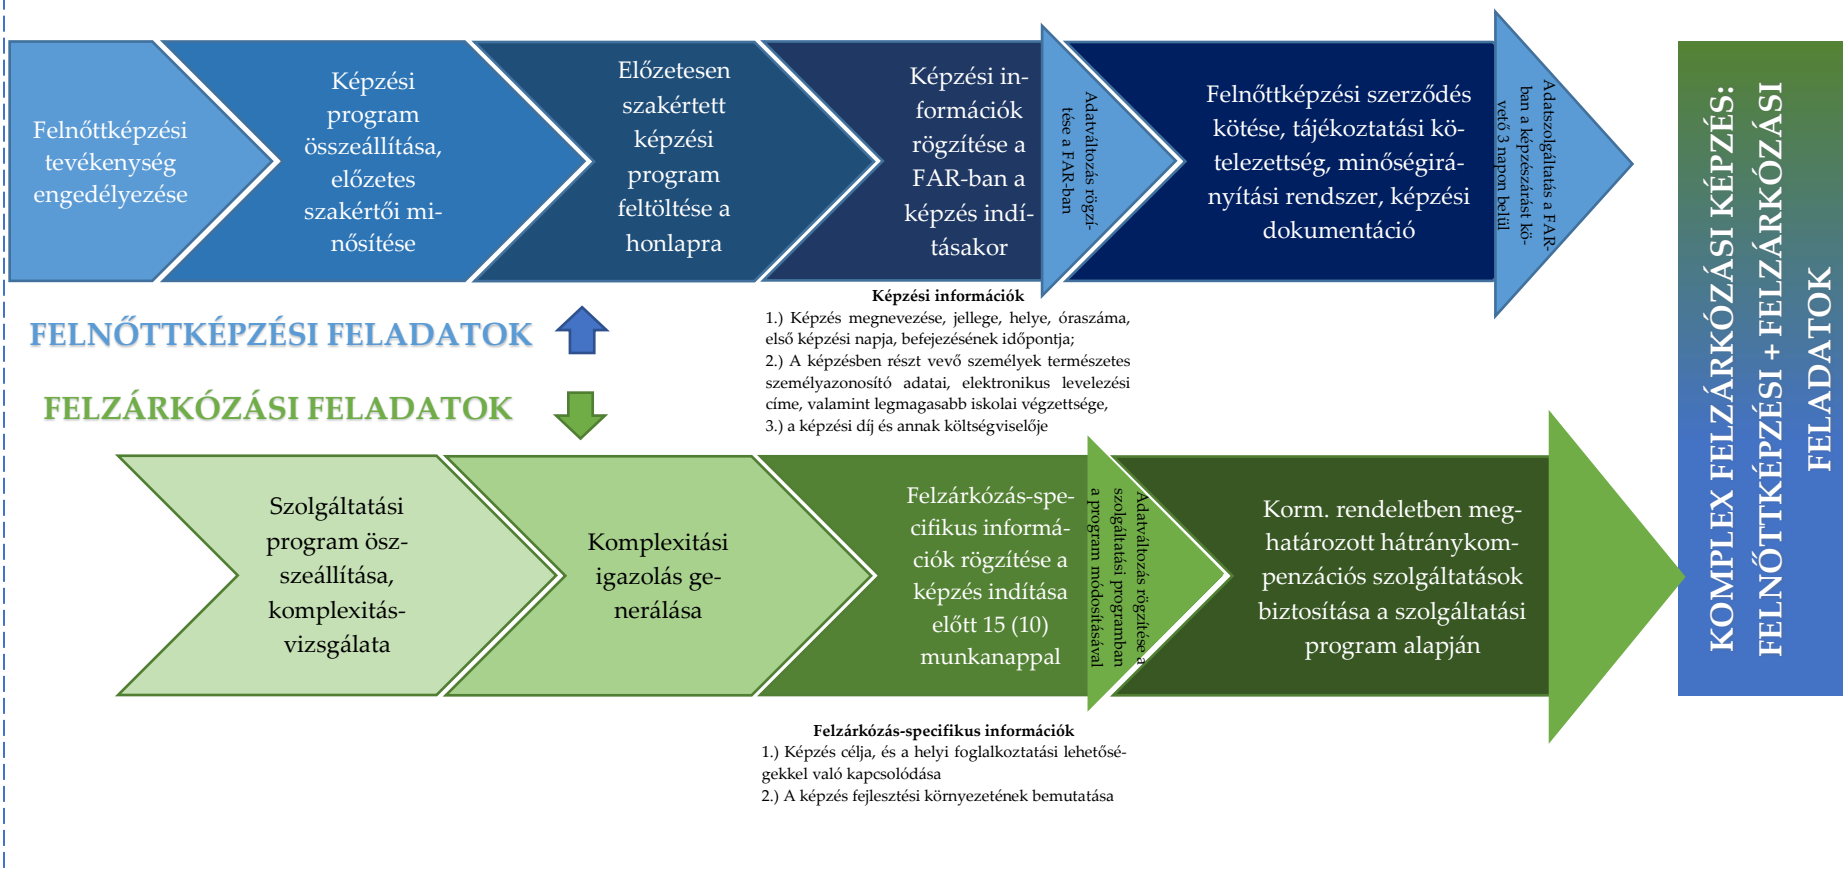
Felnőttképzési tevékenység engedélyezése

Képzési program összeállítása, előzetes szakértői minősítése

Előzetesen szakértett képzési program feltöltése a honlapra

Képzési információk rögzítése a FAR-ban a képzés indításakor

Adatváltozás rögzítése a FAR-ban

Felnőttképzési szerződés kötése, tájékoztatási kötelezettség, minőségirányítási rendszer, képzési dokumentáció

Adatszolgáltatás a FAR-ban a képzészárást követő 3 napon belül

KOMPLEX FELZÁRKÓZÁSI KÉPZÉS: FELNŐTTKÉPZÉSI + FELZÁRKÓZÁSI FELADATOK

FELNŐTTKÉPZÉSI FELADATOK

FELZÁRKÓZÁSI FELADATOK

Képzési információk
1.) Képzés megnevezése, jellege, helye, óraszáma, első képzési napja, befejezésének időpontja;
2.) A képzésben részt vevő személyek természetes személyazonosító adatai, elektronikus levelezési címe, valamint legmagasabb iskolai végzettsége,
3.) a képzési díj és annak költségviselője

Szolgáltatási program összeállítása, komplexitásvizsgálata

Komplexitási igazolás generálása

Felzárkózás-specifikus információk rögzítése a képzés indítása előtt 15 (10) munkanappal

Adatváltozás rögzítése a szolgáltatási programban a program módosításával

Korm. rendeletben meghatározott hátránykompenzációs szolgáltatások biztosítása a szolgáltatási program alapján

Felzárkózás-specifikus információk
1.) Képzés célja, és a helyi foglalkoztatási lehetőségekkel való kapcsolódása
2.) A képzés fejlesztési környezetének bemutatása